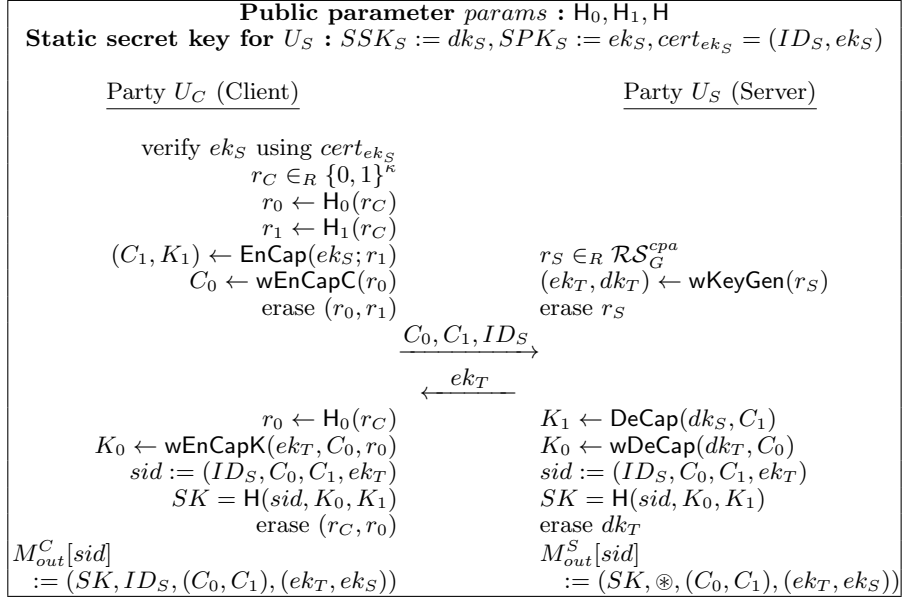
**Public parameter** $params$ **:** $\mathsf{H}_0, \mathsf{H}_1, \mathsf{H}$
**Static secret key for** $U_S$ **:** $SSK_S := dk_S, SPK_S := ek_S, cert_{ek_S} = (ID_S, ek_S)$

Party $U_C$ (Client)

Party $U_S$ (Server)

verify $ek_S$ using $cert_{ek_S}$
$r_C \in_R \{0,1\}^\kappa$
$r_0 \leftarrow \mathsf{H}_0(r_C)$
$r_1 \leftarrow \mathsf{H}_1(r_C)$
$(C_1, K_1) \leftarrow \mathsf{EnCap}(ek_S; r_1)$
$C_0 \leftarrow \mathsf{wEnCapC}(r_0)$
erase $(r_0, r_1)$

$r_S \in_R \mathcal{RS}_G^{cpa}$
$(ek_T, dk_T) \leftarrow \mathsf{wKeyGen}(r_S)$
erase $r_S$

$\xrightarrow{C_0, C_1, ID_S}$

$\xleftarrow{ek_T}$

$r_0 \leftarrow \mathsf{H}_0(r_C)$
$K_0 \leftarrow \mathsf{wEnCapK}(ek_T, C_0, r_0)$
$sid := (ID_S, C_0, C_1, ek_T)$
$SK = \mathsf{H}(sid, K_0, K_1)$
erase $(r_C, r_0)$
$M_{out}^C[sid]$
$:= (SK, ID_S, (C_0, C_1), (ek_T, ek_S))$

$K_1 \leftarrow \mathsf{DeCap}(dk_S, C_1)$
$K_0 \leftarrow \mathsf{wDeCap}(dk_T, C_0)$
$sid := (ID_S, C_0, C_1, ek_T)$
$SK = \mathsf{H}(sid, K_0, K_1)$
erase $dk_T$
$M_{out}^S[sid]$
$:= (SK, \circledast, (C_0, C_1), (ek_T, ek_S))$